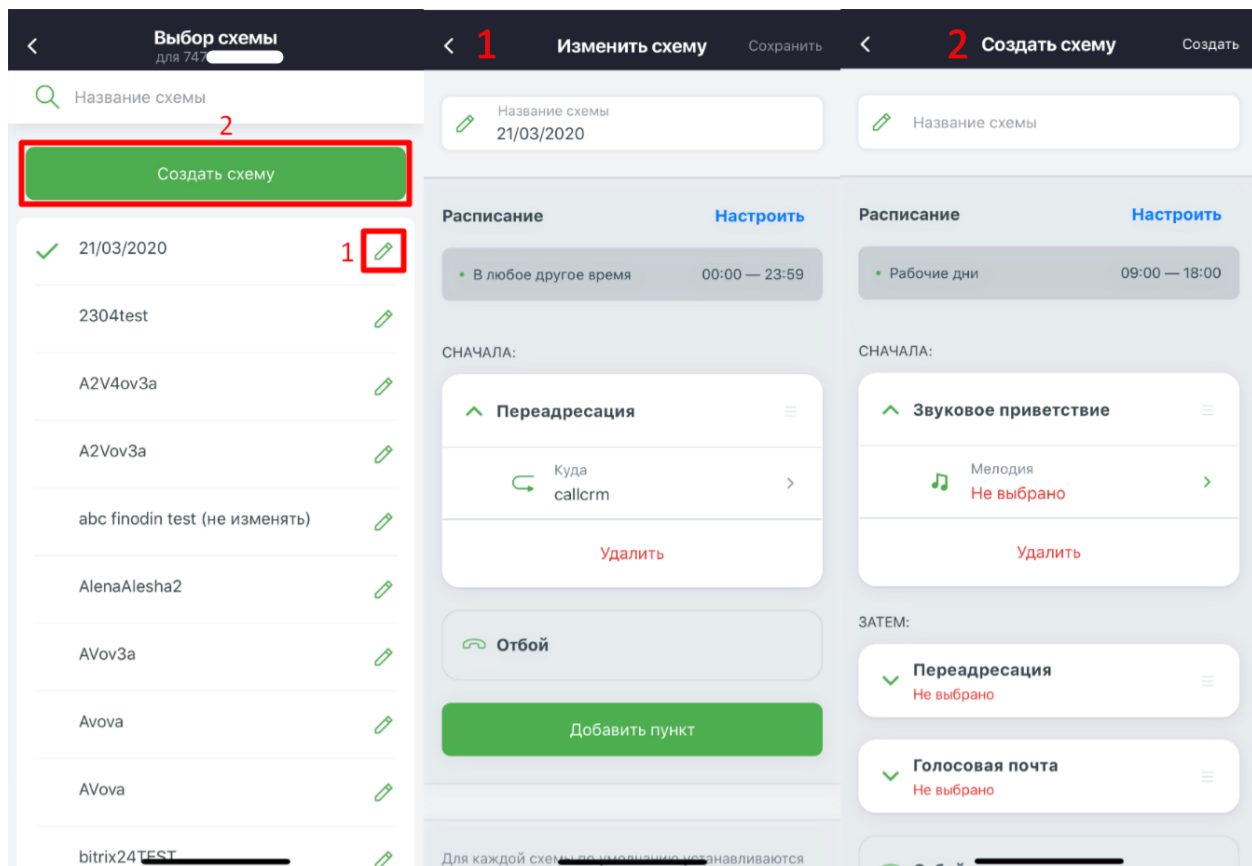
Выбор схемы
для 747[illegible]

Название схемы

2

Создать схему

21/03/2020 1

2304test

A2V4ov3a

A2Vov3a

abc finodin test (не изменять)

AlenaAlesha2

AVov3a

Avova

AVova

bitrix24TEST

1 Изменить схему Сохранить

Название схемы
21/03/2020

Расписание Настроить

В любое другое время 00:00 — 23:59

СНАЧАЛА:

Переадресация

Куда
callcrm

Удалить

Отбой

Добавить пункт

Для каждой схемы по умолчанию устанавливаются

2 Создать схему Создать

Название схемы

Расписание Настроить

Рабочие дни 09:00 — 18:00

СНАЧАЛА:

Звуковое приветствие

Мелодия
Не выбрано

Удалить

ЗАТЕМ:

Переадресация
Не выбрано

Голосовая почта
Не выбрано